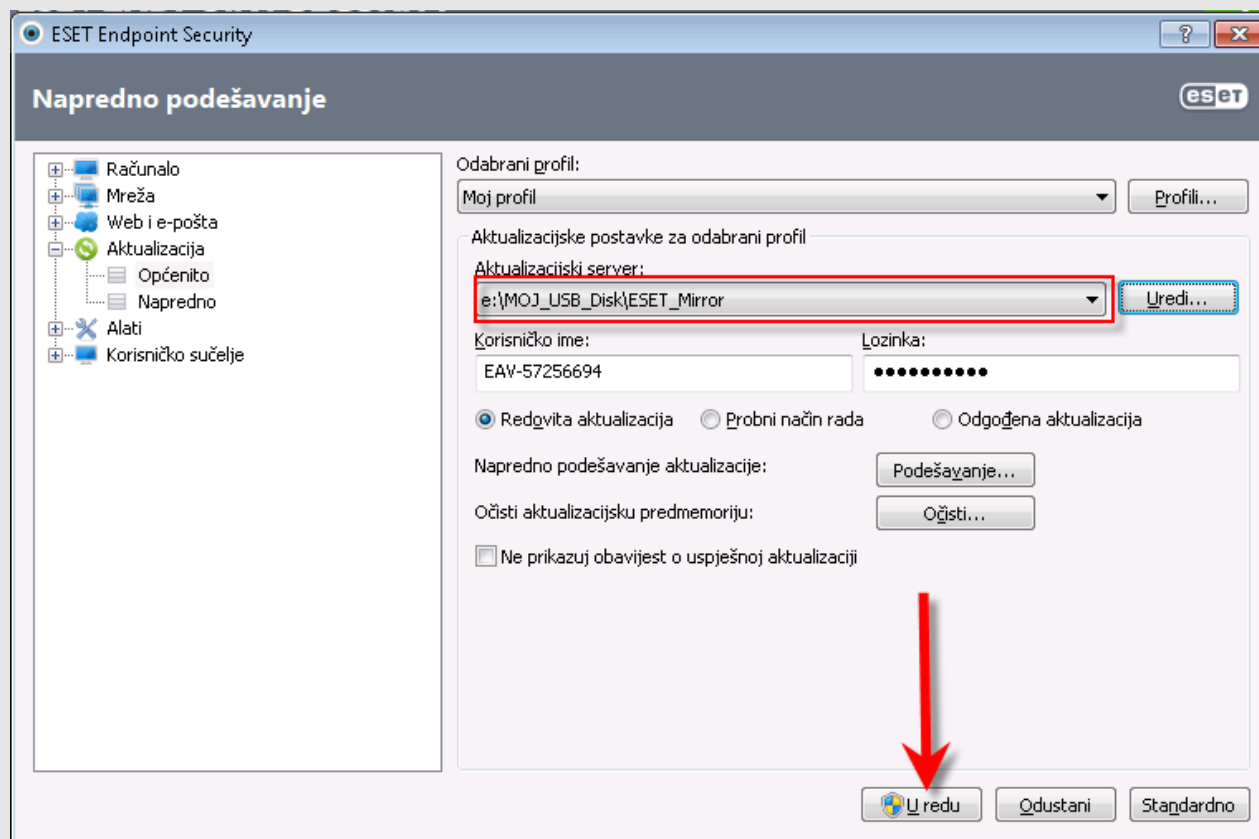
ESET Endpoint Security

?

Napredno podešavanje

eset

Računalo
Mreža
Web i e-pošta
Aktualizacija
Općenito
Napredno
Alati
Korisničko sučelje

Odabrani profil:
Moj profil
Profili...

Aktualizacijske postavke za odabrani profil
Aktualizacijski server:
e:\MOJ_USB_Disk\ESET_Mirror
Uredi...

Korisničko ime:
EAV-57256694
Lozinka:
●●●●●●●●●●

Redovita aktualizacija
Probni način rada
Odgođena aktualizacija

Napredno podešavanje aktualizacije:
Podešavanje...

Očisti aktualizacijsku predmemoriju:
Očisti...

Ne prikazuj obavijest o uspješnoj aktualizaciji

U redu
Odustani
Standardno